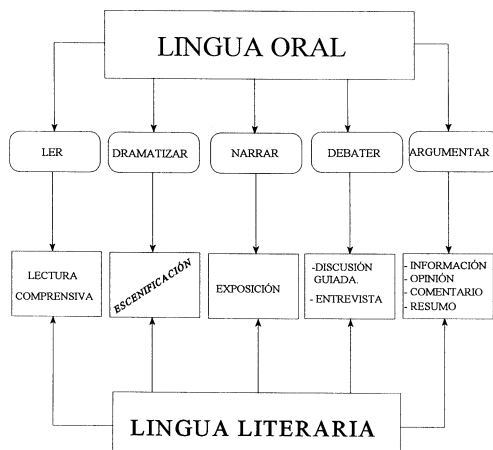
LINGUA ORAL

LER

DRAMATIZAR

NARRAR

DEBATER

ARGUMENTAR

LECTURA COMPRENSIVA

ESCENIFICACIÓN

EXPOSICIÓN

-DISCUSIÓN GUIADA.
- ENTREVISTA

- INFORMACIÓN
- OPINIÓN
- COMENTARIO
- RESUMO

LINGUA LITERARIA